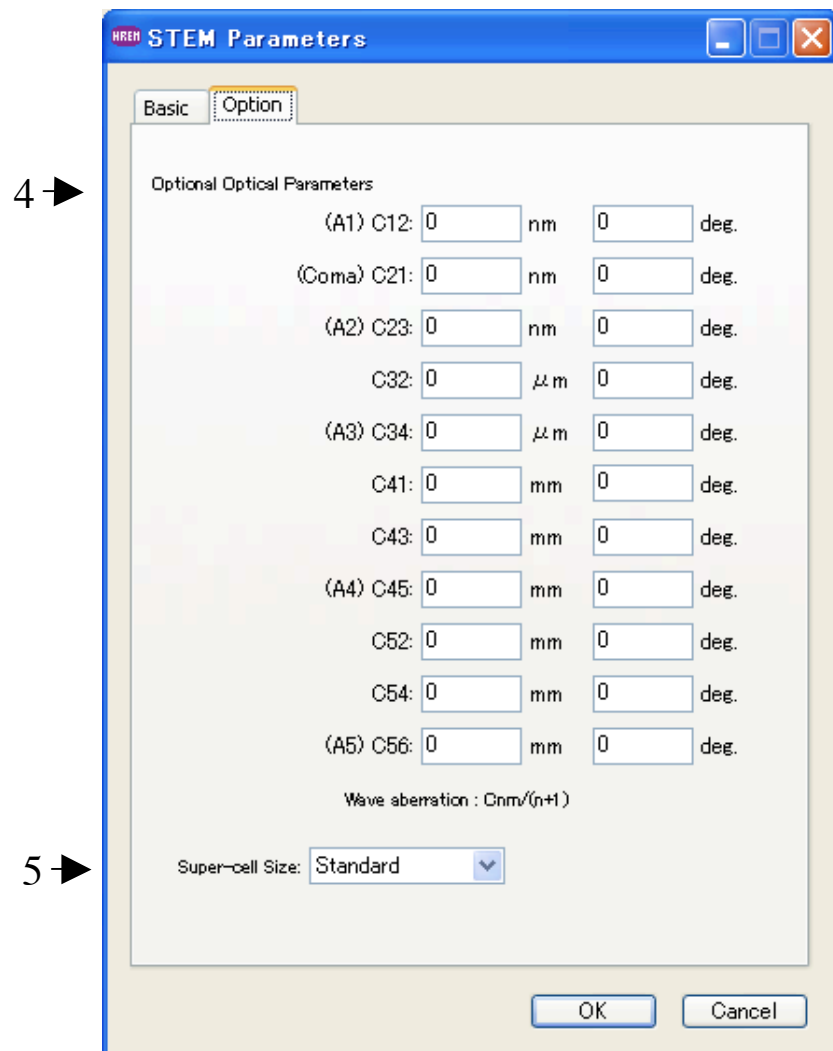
HREM STEM Parameters

Basic | Option

4

Optional Optical Parameters

| | | | | |
|---|---|---|---|---|
| (A1) C12: | 0 | nm | 0 | deg. |
| (Coma) C21: | 0 | nm | 0 | deg. |
| (A2) C23: | 0 | nm | 0 | deg. |
| C32: | 0 | $\mu$m | 0 | deg. |
| (A3) C34: | 0 | $\mu$m | 0 | deg. |
| C41: | 0 | mm | 0 | deg. |
| C43: | 0 | mm | 0 | deg. |
| (A4) C45: | 0 | mm | 0 | deg. |
| C52: | 0 | mm | 0 | deg. |
| C54: | 0 | mm | 0 | deg. |
| (A5) C56: | 0 | mm | 0 | deg. |

Wave aberration : Cnm/(n+1)

5

Super-cell Size: Standard

OK Cancel